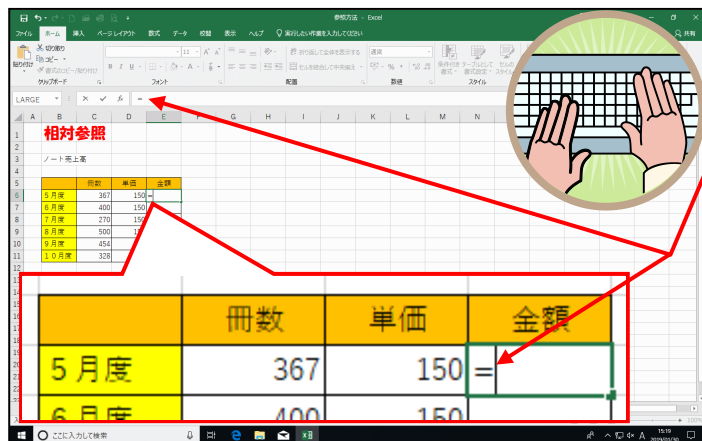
参照方法 - Excel

ファイル ホーム 挿入 ページレイアウト 数式 データ 校閲 表示 ヘルプ 実行したい作業を入力してください 共有

切り取り コピー 書式のコピー/貼り付け 貼り付け クリップボード フォント 配置 数値 スタイル

折り返して全体を表示する セルを結合して中央揃え 標準 条件付き書式 テーブルとして書式設定 セルのスタイル

LARGE =

相対参照

ノート売上高

| | 冊数 | 単価 | 金額 |
|---|---|---|---|
| 5月度 | 367 | 150 | = |
| 6月度 | 400 | 150 | |
| 7月度 | 270 | 150 | |
| 8月度 | 500 | 1 | |
| 9月度 | 454 | | |
| 10月度 | 328 | | |

| | 冊数 | 単価 | 金額 |
|---|---|---|---|
| 5月度 | 367 | 150 | = |
| 6月度 | 400 | 150 | |

ここに入力して検索

15:19 2019/05/30